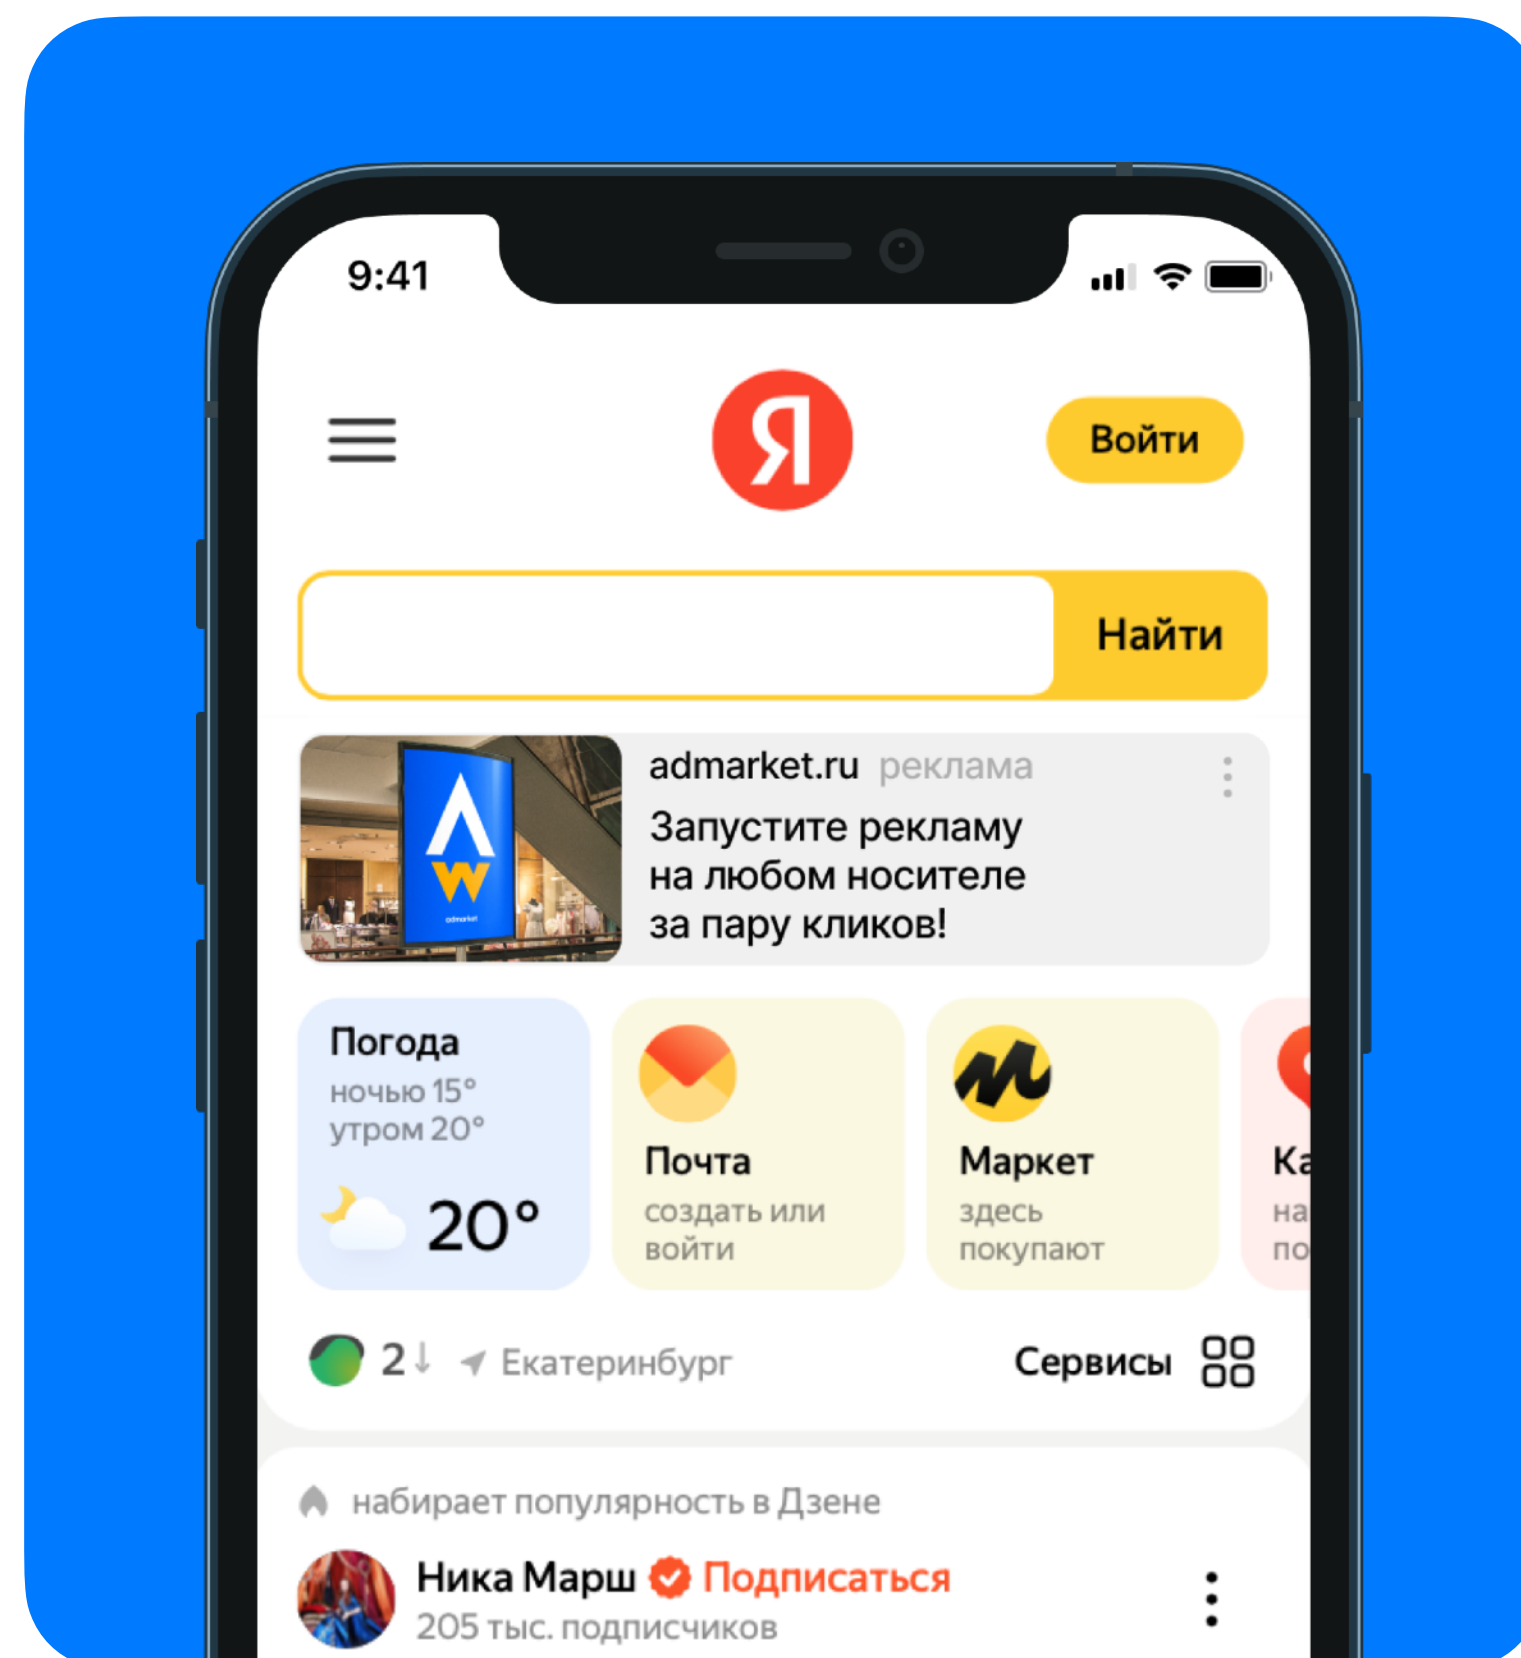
9:41

Я

Войти

Найти

admarket.ru реклама

Запустите рекламу на любом носителе за пару кликов!

Погода
ночью 15°
утром 20°
20°

Почта
создать или войти

Маркет
здесь покупают

Ка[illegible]
на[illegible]
по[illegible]

2↓ Екатеринбург

Сервисы

набирает популярность в Дзене

Ника Марш Подписаться
205 тыс. подписчиков